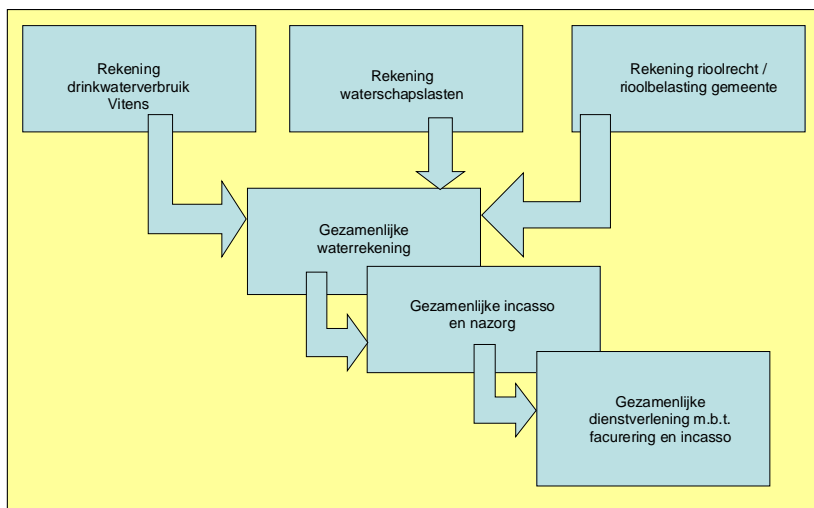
Rekening drinkwaterverbruik Vitens

Rekening waterschapslasten

Rekening rioolrecht / rioolbelasting gemeente

Gezamenlijke waterrekening

Gezamenlijke incasso en nazorg

Gezamenlijke dienstverlening m.b.t. facurering en incasso